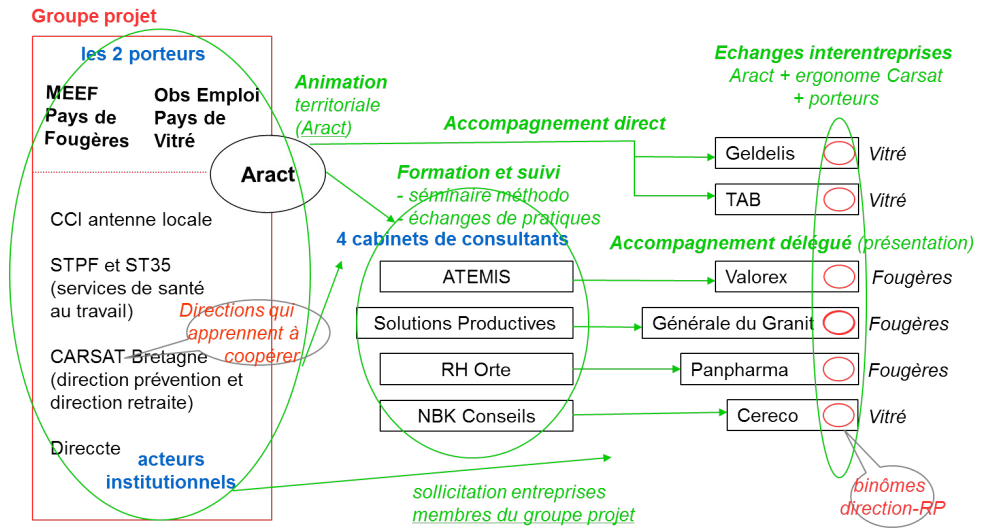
Groupe projet

les 2 porteurs

MEEF Pays de Fougères

Obs Emploi Pays de Vitré

Aract

CCI antenne locale

STPF et ST35 (services de santé au travail)

Directions qui apprennent à coopérer

CARSAT Bretagne (direction prévention et direction retraite)

Direccte

acteurs institutionnels

Animation territoriale (Aract)

Accompagnement direct

Formation et suivi
- séminaire méthodo
- échanges de pratiques

4 cabinets de consultants

ATEMIS

Solutions Productives

RH Orte

NBK Conseils

Echanges interentreprises
Aract + ergonome Carsat + porteurs

Geldelis Vitré

TAB Vitré

Accompagnement délégué (présentation)

Valorex Fougères

Générale du Granit Fougères

Panpharma Fougères

Cereco Vitré

binômes direction-RP

sollicitation entreprises membres du groupe projet